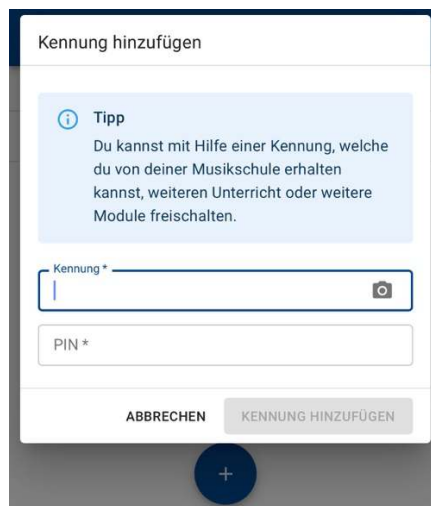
Kennung hinzufügen

Tipp

Du kannst mit Hilfe einer Kennung, welche du von deiner Musikschule erhalten kannst, weiteren Unterricht oder weitere Module freischalten.

Kennung *

PIN *

ABBRECHEN

KENNUNG HINZUFÜGEN

+